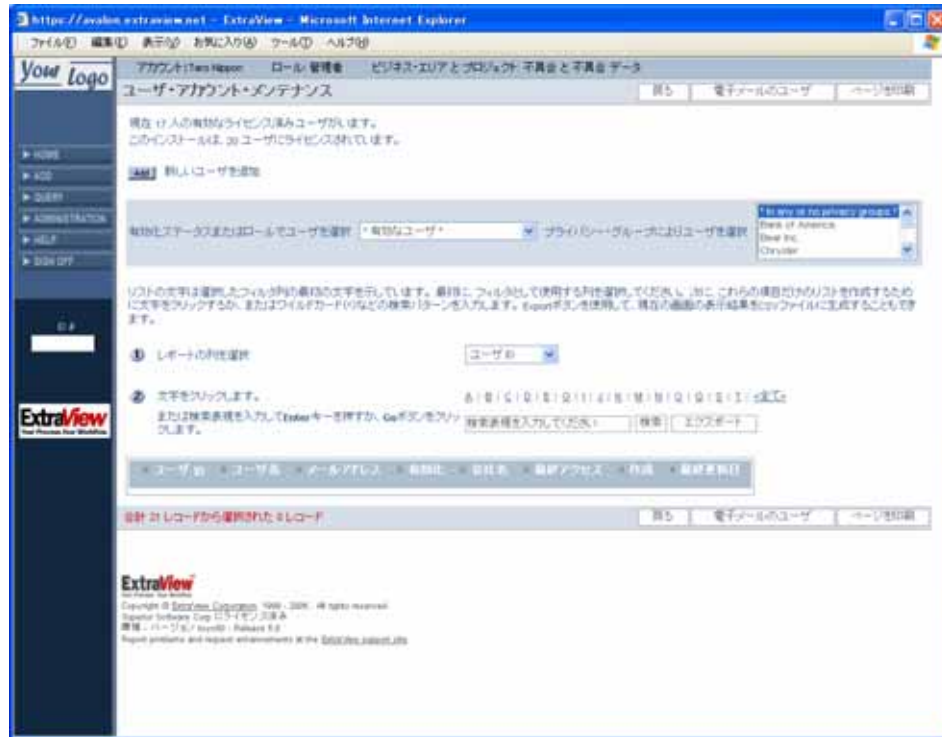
https://avalon.extraview.net - ExtraView - Microsoft Internet Explorer

ファイル(F) 編集(E) 表示(V) お気に入り(A) ツール(T) ヘルプ(H)

Your Logo

アカウント:Test Nippon ロール: 管理者 ビジネス・エリア と プロジェクト: 不具合 と 不具合 データ

ユーザ・アカウント・メンテナンス

戻る 電子メールのユーザ ページを印刷

HOME
ADD
QUERY
ADMINISTRATION
HELP
SIGN OFF

現在 17 人の有効なライセンス済みユーザがいます。
このインストールは 30 ユーザにライセンスされています。

ADD 新しいユーザを追加

有効ステータスまたはロールでユーザを選択 * 有効なユーザ * プライバシー・グループによりユーザを選択

* In any or no privacy groups *
Bank of America
Bear Inc.
Chrysler

リストの文字は選択したフィルタ列の最初の文字を示しています。最初に、フィルタとして使用する列を選択してください。次に、これらの項目だけのリストを作成するために文字をクリックするか、またはワイルドカード(*)などの検索パターンを入力します。Exportボタンを使用して、現在の画面の表示結果をcsvファイルに生成することもできます。

ID #

① レポートの列を選択 ユーザ ID

② 文字をクリックします。 A | B | C | D | E | F | H | J | K | M | N | O | P | R | S | T | <全て>

または検索表現を入力してEnterキーを押すか、Goボタンをクリックします。 検索表現を入力してください 検索 エクスポート

ExtraView Your Process Your Workflow

ユーザ ID ユーザ名 メールアドレス 有効化 会社名 最終アクセス 作成 最終更新日

合計 21 レコードから選択された 0 レコード

戻る 電子メールのユーザ ページを印刷

ExtraView
Your Process Your Workflow
Copyright © ExtraView Corporation 1999 - 2005. All rights reserved.
Superior Software Corp にライセンス済み
環境 - バージョン: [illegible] - Release 5.0
Report problems and request enhancements at the ExtraView support site